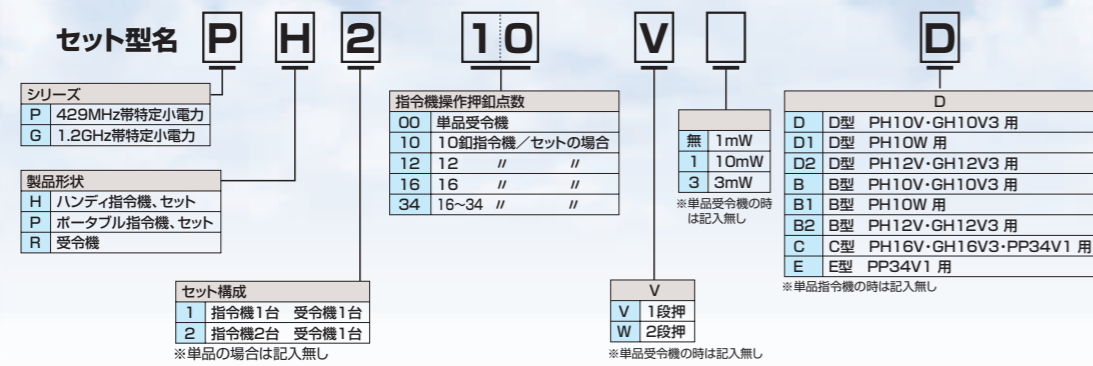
セット型名 P H 2 10 V D

| シリーズ | |
|---|---|
| P | 429MHz帯特定小電力 |
| G | 1.2GHz帯特定小電力 |

| 製品形状 | |
|---|---|
| H | ハンディ指令機、セット |
| P | ポータブル指令機、セット |
| R | 受令機 |

| セット構成 | |
|---|---|
| 1 | 指令機1台　受令機1台 |
| 2 | 指令機2台　受令機1台 |

※単品の場合は記入無し

| 指令機操作押釦点数 | | |
|---|---|---|
| 00 | 単品受令機 | |
| 10 | 10釦指令機／セットの場合 | |
| 12 | 12　〃 | 〃 |
| 16 | 16　〃 | 〃 |
| 34 | 16~34　〃 | 〃 |

| V | |
|---|---|
| V | 1段押 |
| W | 2段押 |

※単品受令機の時は記入無し

| | |
|---|---|
| 無 | 1mW |
| 1 | 10mW |
| 3 | 3mW |

※単品受令機の時は記入無し

| D | |
|---|---|
| D | D型　PH10V･GH10V3 用 |
| D1 | D型　PH10W 用 |
| D2 | D型　PH12V･GH12V3 用 |
| B | B型　PH10V･GH10V3 用 |
| B1 | B型　PH10W 用 |
| B2 | B型　PH12V･GH12V3 用 |
| C | C型　PH16V･GH16V3･PP34V1 用 |
| E | E型　PP34V1 用 |

※単品指令機の時は記入無し